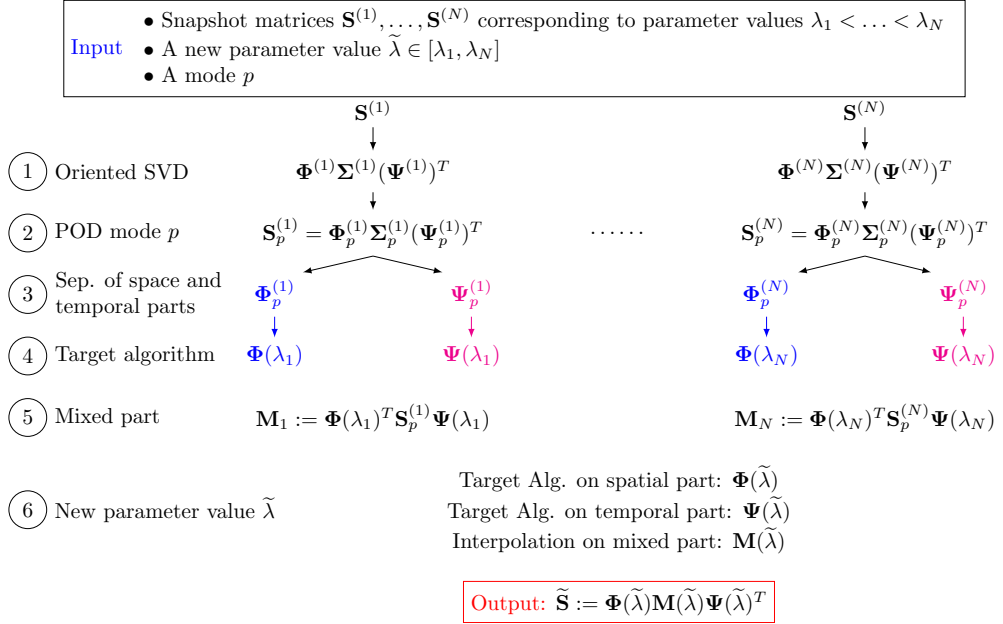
Input
• Snapshot matrices $\mathbf{S}^{(1)}, \dots, \mathbf{S}^{(N)}$ corresponding to parameter values $\lambda_1 < \dots < \lambda_N$
• A new parameter value $\widetilde{\lambda} \in [\lambda_1, \lambda_N]$
• A mode $p$

$\mathbf{S}^{(1)}$

$\mathbf{S}^{(N)}$

1 Oriented SVD

$\mathbf{\Phi}^{(1)}\mathbf{\Sigma}^{(1)}(\mathbf{\Psi}^{(1)})^T$

$\mathbf{\Phi}^{(N)}\mathbf{\Sigma}^{(N)}(\mathbf{\Psi}^{(N)})^T$

2 POD mode $p$

$\mathbf{S}_p^{(1)} = \mathbf{\Phi}_p^{(1)}\mathbf{\Sigma}_p^{(1)}(\mathbf{\Psi}_p^{(1)})^T$

$\cdots\cdots$

$\mathbf{S}_p^{(N)} = \mathbf{\Phi}_p^{(N)}\mathbf{\Sigma}_p^{(N)}(\mathbf{\Psi}_p^{(N)})^T$

3 Sep. of space and temporal parts

$\mathbf{\Phi}_p^{(1)}$ $\mathbf{\Psi}_p^{(1)}$ $\mathbf{\Phi}_p^{(N)}$ $\mathbf{\Psi}_p^{(N)}$

4 Target algorithm

$\mathbf{\Phi}(\lambda_1)$ $\mathbf{\Psi}(\lambda_1)$ $\mathbf{\Phi}(\lambda_N)$ $\mathbf{\Psi}(\lambda_N)$

5 Mixed part

$\mathbf{M}_1 := \mathbf{\Phi}(\lambda_1)^T\mathbf{S}_p^{(1)}\mathbf{\Psi}(\lambda_1)$

$\mathbf{M}_N := \mathbf{\Phi}(\lambda_N)^T\mathbf{S}_p^{(N)}\mathbf{\Psi}(\lambda_N)$

6 New parameter value $\widetilde{\lambda}$

Target Alg. on spatial part: $\mathbf{\Phi}(\widetilde{\lambda})$
Target Alg. on temporal part: $\mathbf{\Psi}(\widetilde{\lambda})$
Interpolation on mixed part: $\mathbf{M}(\widetilde{\lambda})$

Output: $\widetilde{\mathbf{S}} := \mathbf{\Phi}(\widetilde{\lambda})\mathbf{M}(\widetilde{\lambda})\mathbf{\Psi}(\widetilde{\lambda})^T$